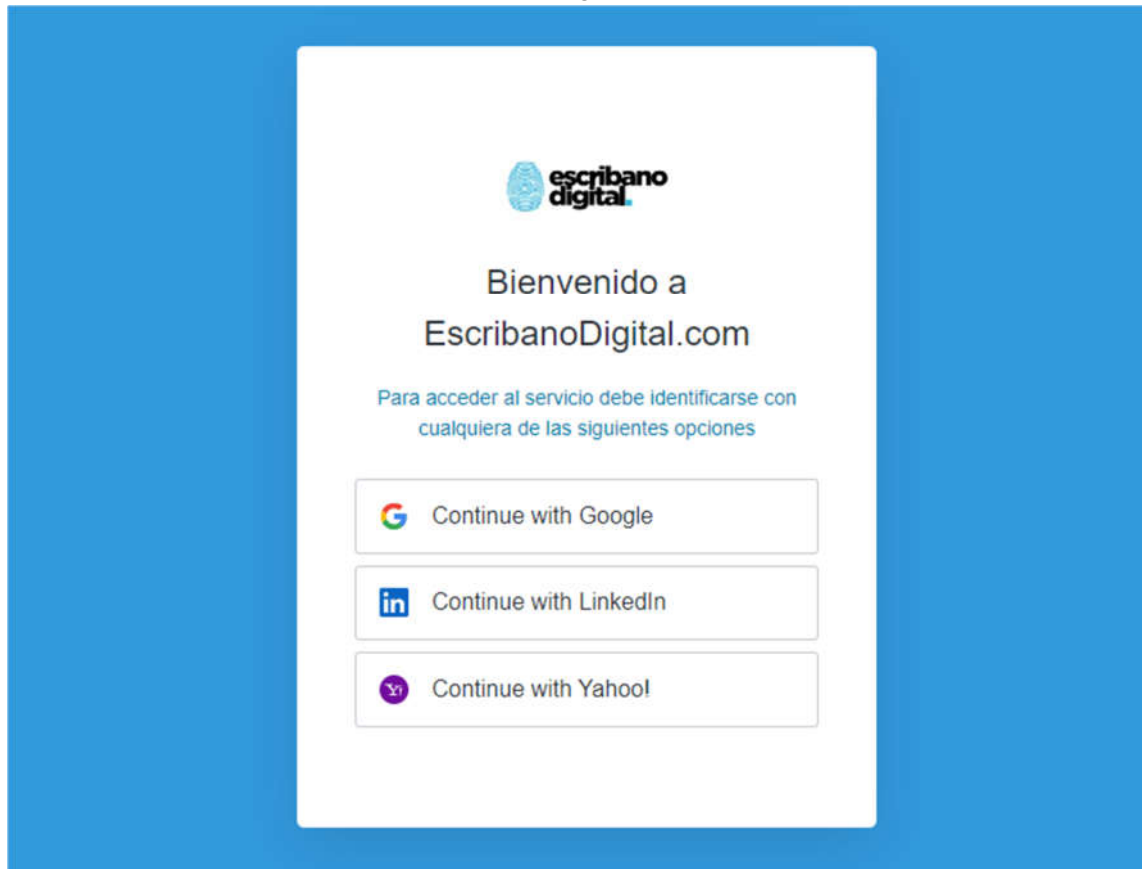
escribano digital.

Bienvenido a EscribanoDigital.com

Para acceder al servicio debe identificarse con cualquiera de las siguientes opciones

Continue with Google

Continue with LinkedIn

Continue with Yahoo!